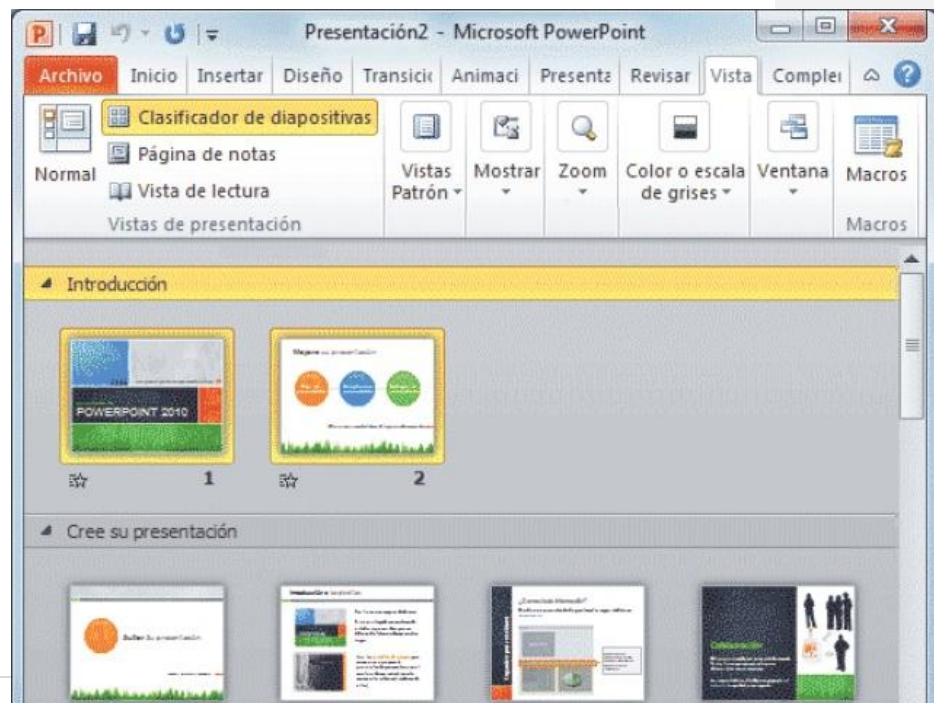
Presentación2 - Microsoft PowerPoint

Archivo Inicio Insertar Diseño Transicio Animaci Presenta Revisar Vista Comple

Normal
Clasificador de diapositivas
Página de notas
Vista de lectura
Vistas de presentación

Vistas Patrón
Mostrar
Zoom
Color o escala de grises
Ventana
Macros
Macros

Introducción

POWERPOINT 2010

Mejore su presentación

1

2

Cree su presentación

Aclare su presentación

Colaboración